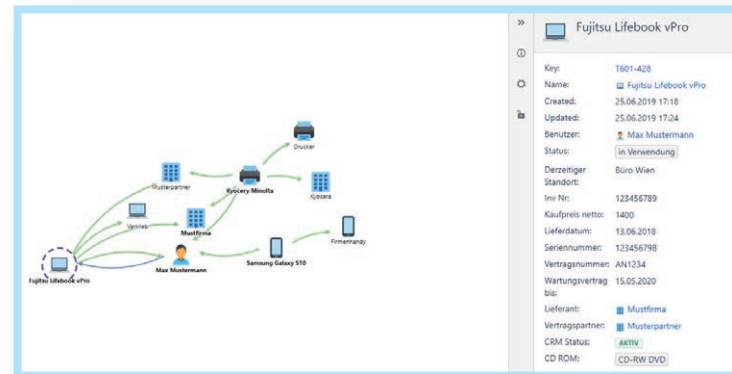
Drucker
Musterpartner
Kyocery Minolta
Kyocera
Vertrieb
Mustfirma
Firmenhandy
Fujitsu Lifebook vPro
Max Mustermann
Samsung Galaxy S10

»
Fujitsu Lifebook vPro

| | |
|---|---|
| Key: | T601-428 |
| Name: | Fujitsu Lifebook vPro |
| Created: | 25.06.2019 17:18 |
| Updated: | 25.06.2019 17:24 |
| Benutzer: | Max Mustermann |
| Status: | in Verwendung |
| Derzeitiger Standort: | Büro Wien |
| Inv Nr: | 123456789 |
| Kaufpreis netto: | 1400 |
| Lieferdatum: | 13.06.2018 |
| Seriennummer: | 123456798 |
| Vertragsnummer: | AN1234 |
| Wartungsvertrag bis: | 15.05.2020 |
| Lieferant: | Mustfirma |
| Vertragspartner: | Musterpartner |
| CRM Status: | AKTIV |
| CD ROM: | CD-RW DVD |